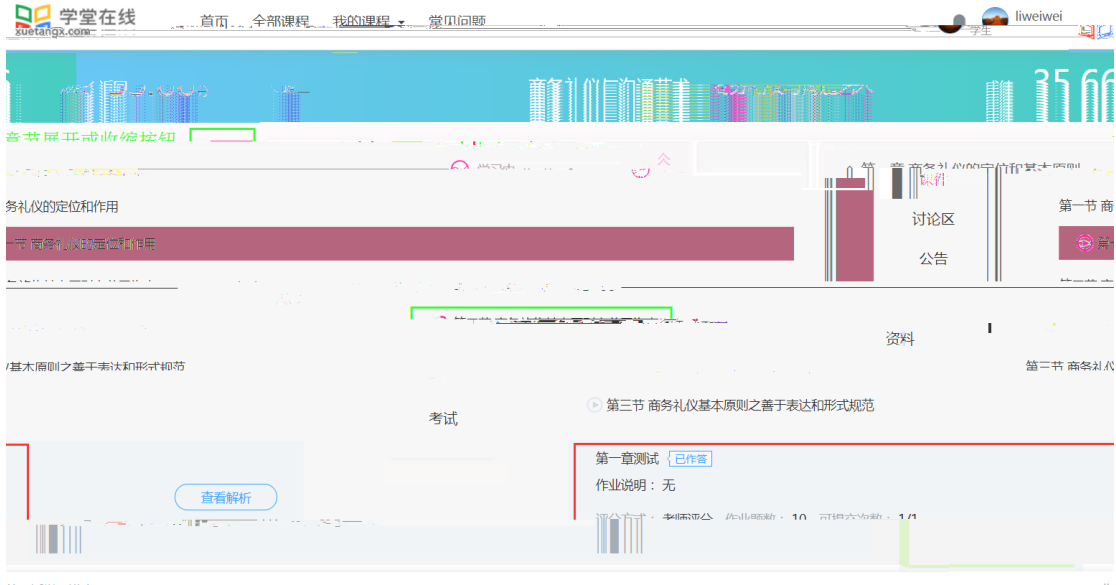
学堂在线
xuetangx.com
首页 全部课程 我的课程 常见问题
liweiwei
学生

商务礼仪沟通艺术

35.66

章节展开或收缩按钮

第一章 商务礼仪的定位和基本原则

务礼仪的定位和作用

第一节 商务礼仪的定位和作用

讨论区

公告

第一节 商

资料

/基本原则之善于表达和形式规范

第三节 商务礼仪

考试

第三节 商务礼仪基本原则之善于表达和形式规范

第一章测试 已作答

作业说明：无

查看解析

评分方式：老师评分 作业题数：10 可提交次数：1/1